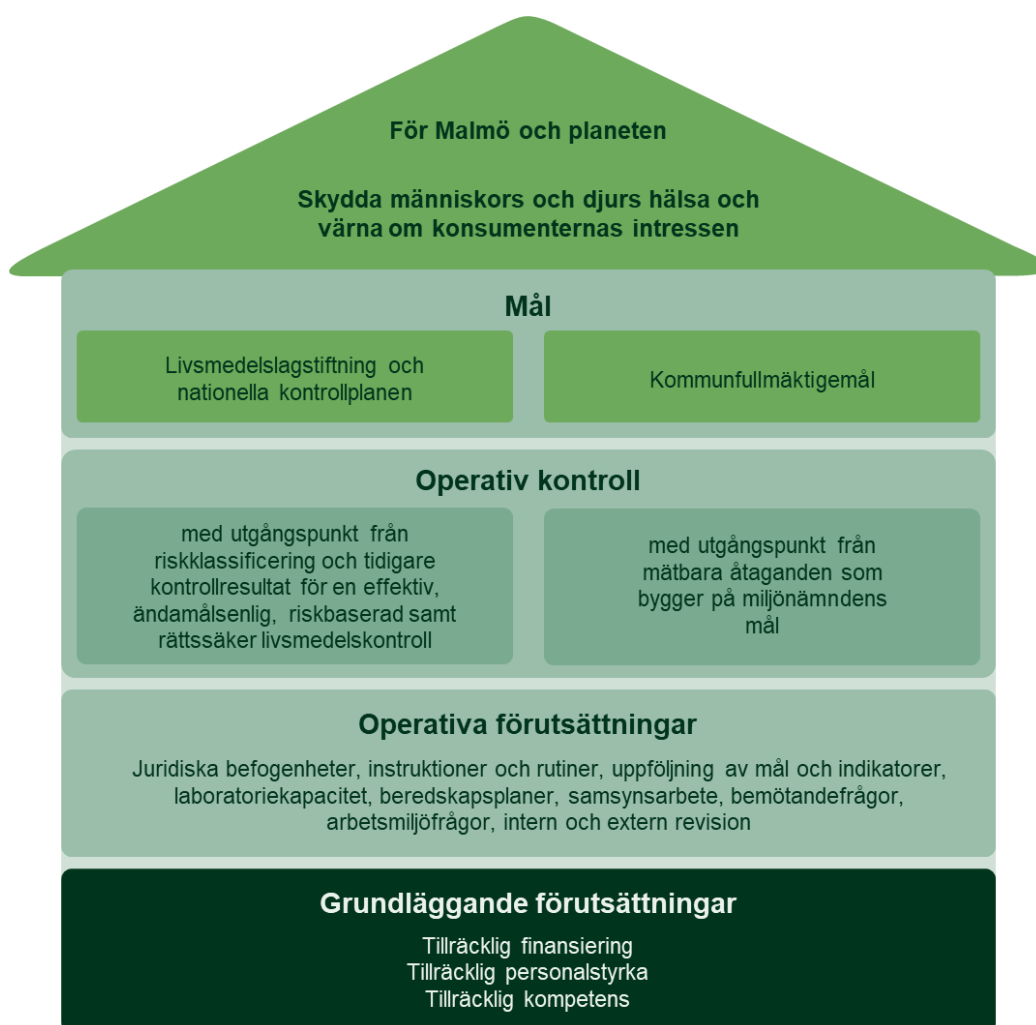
För Malmö och planeten

Skydda människors och djurs hälsa och värna om konsumenternas intressen

Mål

Livsmedelslagstiftning och nationella kontrollplanen

Kommunfullmäktigemål

Operativ kontroll

med utgångspunkt från riskklassificering och tidigare kontrollresultat för en effektiv, ändamålsenlig, riskbaserad samt rättssäker livsmedelskontroll

med utgångspunkt från mätbara åtaganden som bygger på miljönämndens mål

Operativa förutsättningar

Juridiska befogenheter, instruktioner och rutiner, uppföljning av mål och indikatorer, laboratoriekapacitet, beredskapsplaner, samsynsarbete, bemötandefrågor, arbetsmiljöfrågor, intern och extern revision

Grundläggande förutsättningar

Tillräcklig finansiering
Tillräcklig personalstyrka
Tillräcklig kompetens